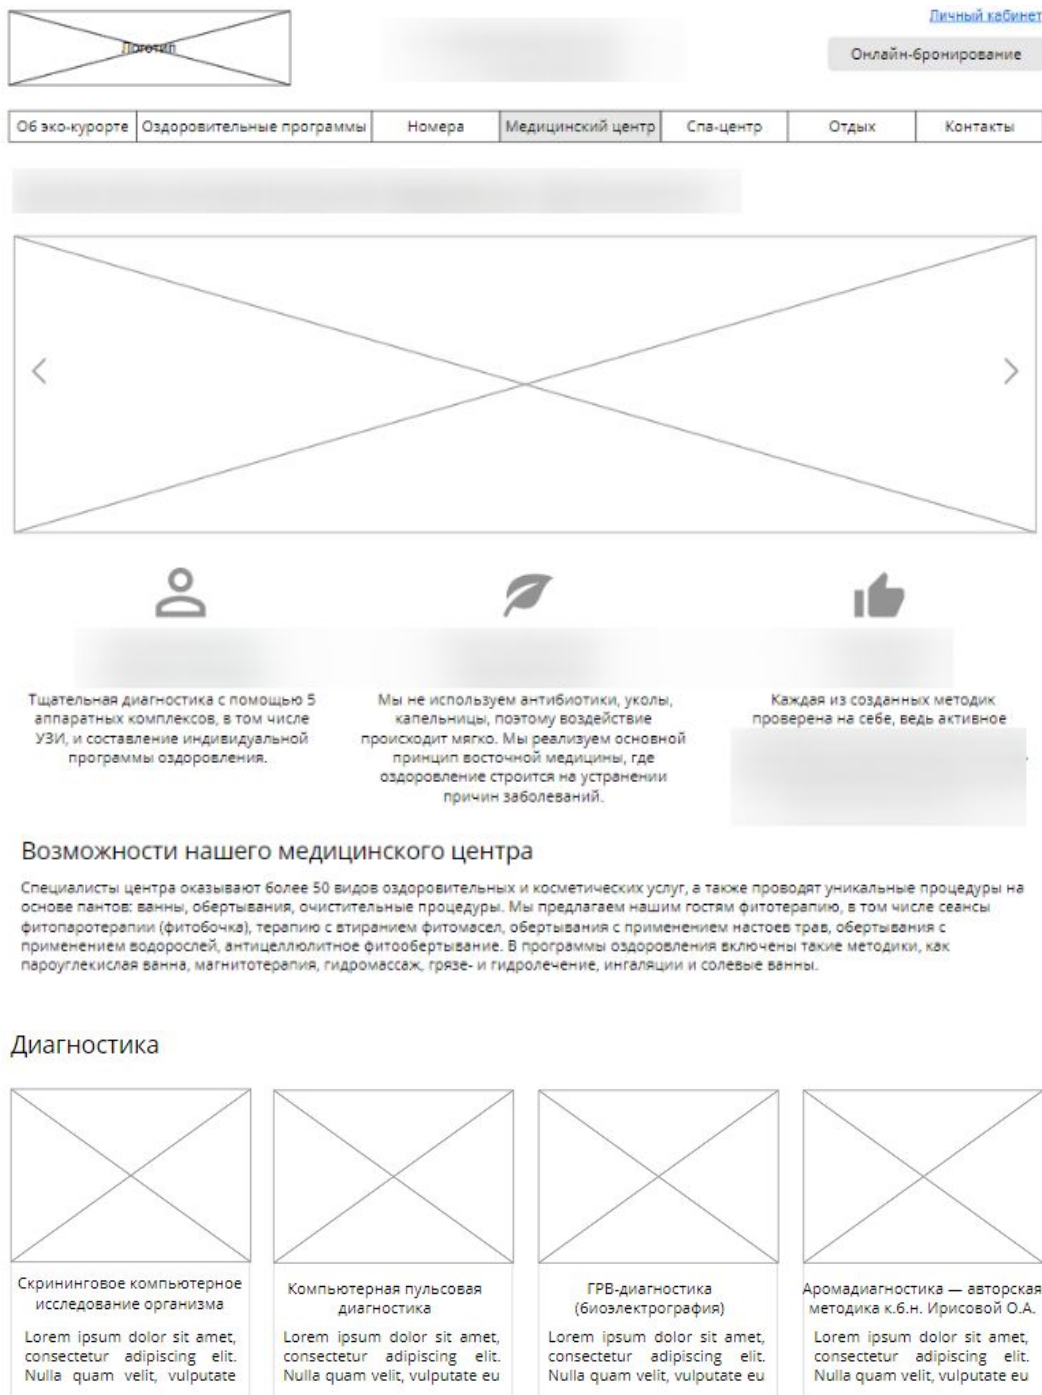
Логотип

Личный кабинет

Онлайн-бронирование

| Об эко-курорте | Оздоровительные программы | Номера | Медицинский центр | Спа-центр | Отдых | Контакты |
|---|---|---|---|---|---|---|

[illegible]

Тщательная диагностика с помощью 5 аппаратных комплексов, в том числе УЗИ, и составление индивидуальной программы оздоровления.

Мы не используем антибиотики, уколы, капельницы, поэтому воздействие происходит мягко. Мы реализуем основной принцип восточной медицины, где оздоровление строится на устранении причин заболеваний.

Каждая из созданных методик проверена на себе, ведь активное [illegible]

Возможности нашего медицинского центра

Специалисты центра оказывают более 50 видов оздоровительных и косметических услуг, а также проводят уникальные процедуры на основе пантов: ванны, обертывания, очистительные процедуры. Мы предлагаем нашим гостям фитотерапию, в том числе сеансы фитопаротерапии (фитобочка), терапию с втиранием фитомасел, обертывания с применением настоев трав, обертывания с применением водорослей, антицеллюлитное фитообертывание. В программы оздоровления включены такие методики, как пароуглекислая ванна, магнитотерапия, гидромассаж, грязе- и гидролечение, ингаляции и солевые ванны.

Диагностика

Скрининговое компьютерное исследование организма

Lorem ipsum dolor sit amet, consectetur adipiscing elit. Nulla quam velit, vulputate

Компьютерная пульсовая диагностика

Lorem ipsum dolor sit amet, consectetur adipiscing elit. Nulla quam velit, vulputate eu

ГРВ-диагностика (биоэлектрография)

Lorem ipsum dolor sit amet, consectetur adipiscing elit. Nulla quam velit, vulputate eu

Аромадиагностика — авторская методика к.б.н. Ирисовой О.А.

Lorem ipsum dolor sit amet, consectetur adipiscing elit. Nulla quam velit, vulputate eu